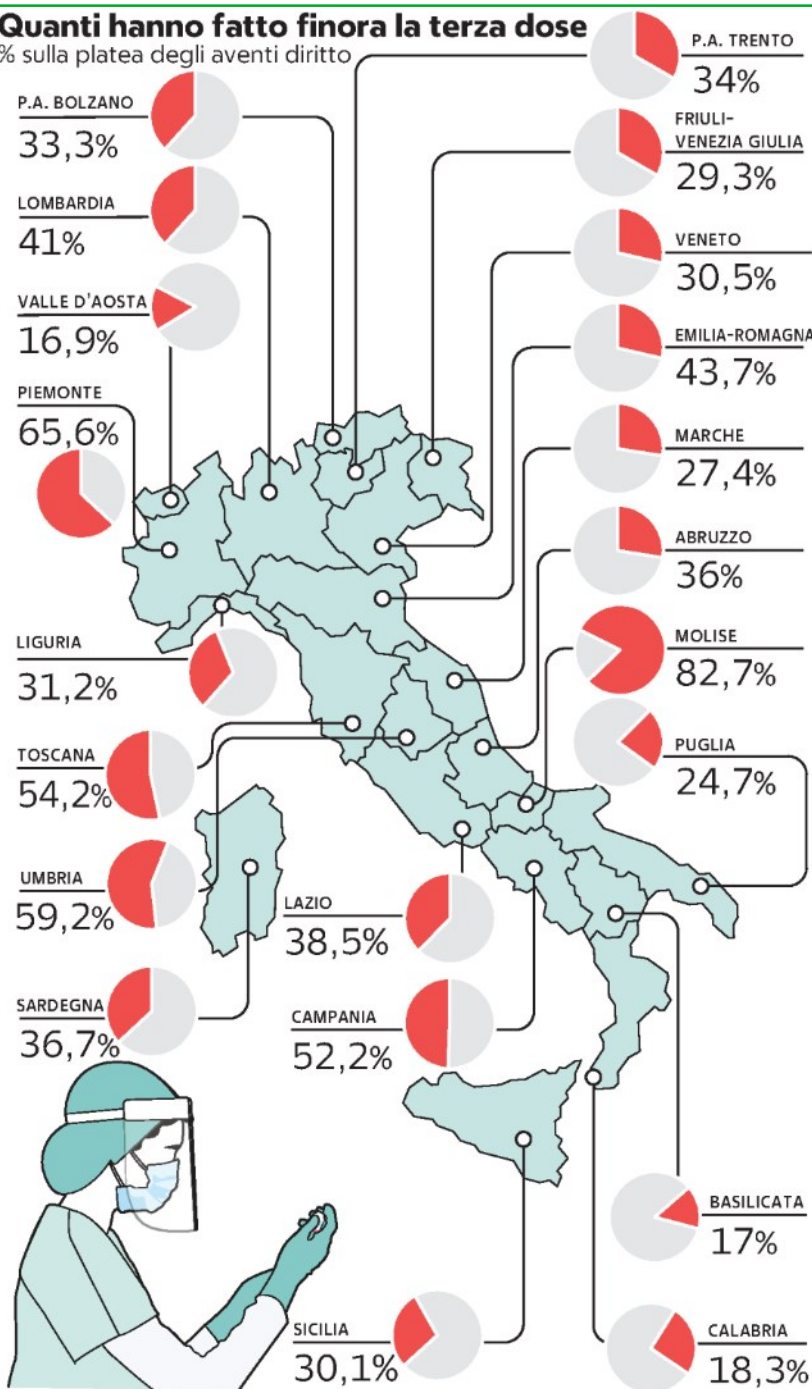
Quanti hanno fatto finora la terza dose
% sulla platea degli aventi diritto

P.A. BOLZANO
33,3%

LOMBARDIA
41%

VALLE D'AOSTA
16,9%

PIEMONTE
65,6%

LIGURIA
31,2%

TOSCANA
54,2%

UMBRIA
59,2%

SARDEGNA
36,7%

LAZIO
38,5%

CAMPANIA
52,2%

SICILIA
30,1%

P.A. TRENTO
34%

FRIULI-VENEZIA GIULIA
29,3%

VENETO
30,5%

EMILIA-ROMAGNA
43,7%

MARCHE
27,4%

ABRUZZO
36%

MOLISE
82,7%

PUGLIA
24,7%

BASILICATA
17%

CALABRIA
18,3%